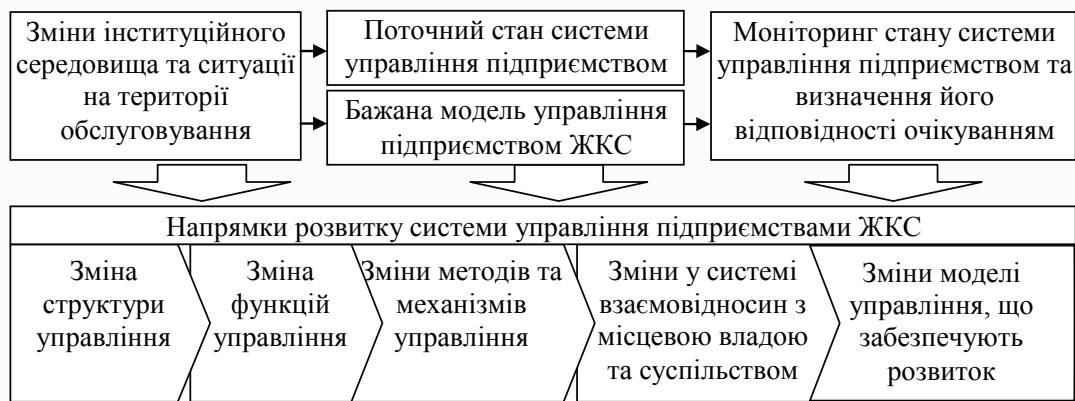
Зміни інституційного середовища та ситуації на території обслуговування

Поточний стан системи управління підприємством

Бажана модель управління підприємством ЖКС

Моніторинг стану системи управління підприємством та визначення його відповідності очікуванням

Напрямки розвитку системи управління підприємствами ЖКС

Зміна структури управління

Зміна функцій управління

Зміни методів та механізмів управління

Зміни у системі взаємовідносин з місцевою владою та суспільством

Зміни моделі управління, що забезпечують розвиток